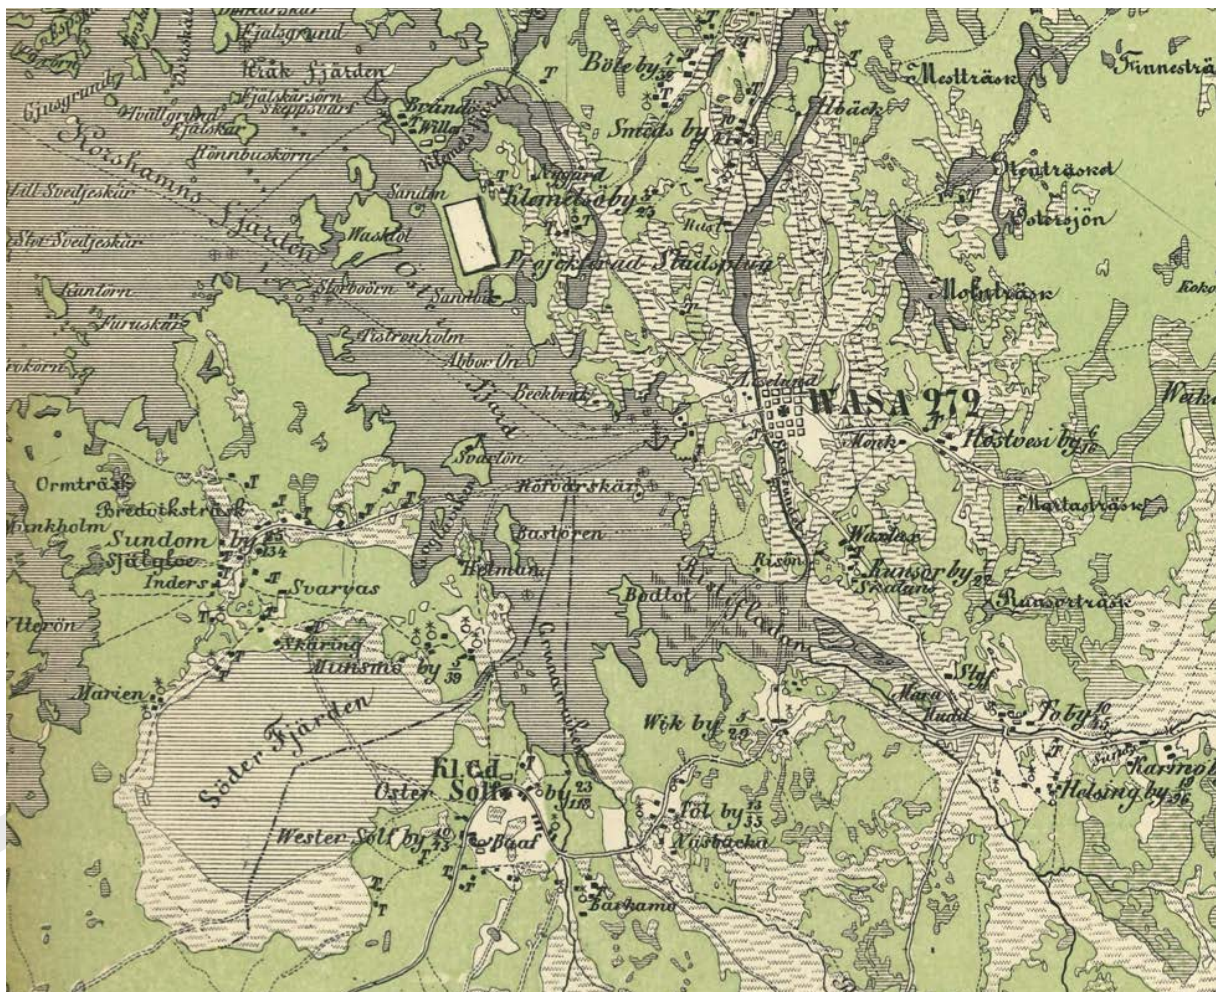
Fjälsgrund
Kråk Fjärden
Fjälskärsörn
Skeppsvarf
Gåsgrund
Ovällgrund
Fjälskär
Rönnbuskörn
Mill Svedjeskär
Stor Svedjeskär
Korshamns Fjärden
Waskot
Sandön
Starbörn
Sandön
Kantörn
Furuskär
Pistrenholm
Abbor Ön
Östra Fjärd
Beckbrus
Böle by $\frac{7}{38}$
Bränd
Willa
Smeds by
Nygård
Klemetsby
Fröjekfärad Stadsplan
Rast
Höäck
Mesträsk
Finnesträ
Neuträsk
Österssjön
Moktträsk
Kokor
Kaseland
WASA 272
Monk
Höstvesi by
Martasträsk
Weiko
Ormträsk
Bredotksträsk
Sundom by $\frac{25}{134}$
Själgloe
Inders
Svarvas
Winkholm
Ulerön
Svaelön
Rödorskär
Bastören
Helman
Risön
Wasler
Runsor by
Svedans
Runsorträsk
Bodlot
Kulfladan
Skäring
Munsmo by $\frac{5}{39}$
Marien
Söder Fjärden
Kled
Öster Solf by $\frac{23}{118}$
Wester Solf by $\frac{40}{43}$
Baaf
Wik by $\frac{5}{29}$
Sol by $\frac{13}{35}$
Näsbacka
Bärkamo
Styf
Mara
Hudd
Toby
Karmo
Helsing by